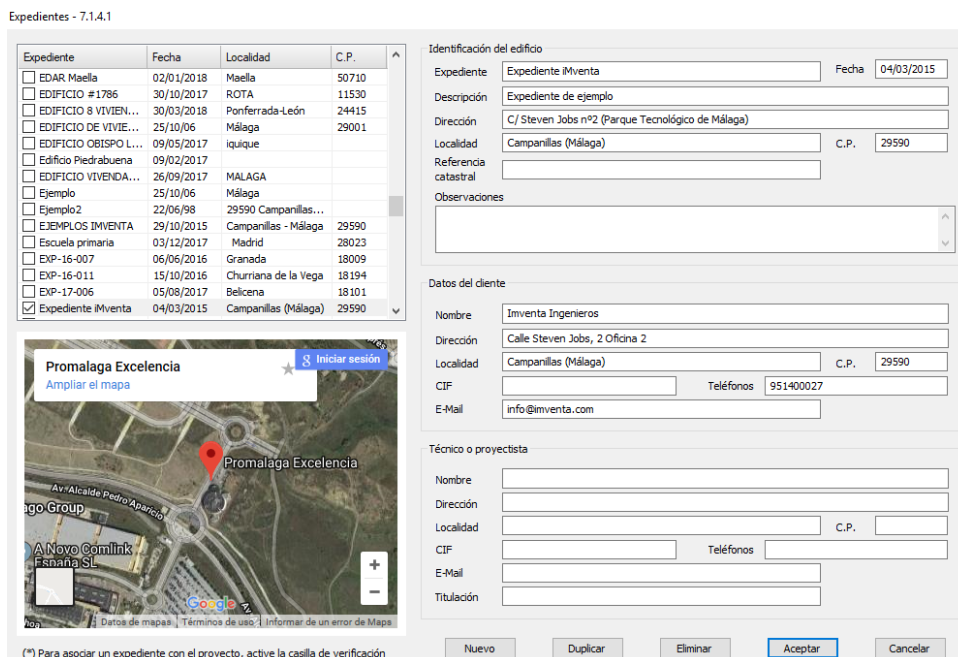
Expedientes - 7.1.4.1

| Expediente | Fecha | Localidad | C.P. |
|---|---|---|---|
| EDAR Maella | 02/01/2018 | Maella | 50710 |
| EDIFICIO #1786 | 30/10/2017 | ROTA | 11530 |
| EDIFICIO 8 VIVIEN... | 30/03/2018 | Ponferrada-León | 24415 |
| EDIFICIO DE VIVIE... | 25/10/06 | Málaga | 29001 |
| EDIFICIO OBISPO L... | 09/05/2017 | iquique | |
| Edificio Piedrabuena | 09/02/2017 | | |
| EDIFICIO VIVENDA... | 26/09/2017 | MALAGA | |
| Ejemplo | 25/10/06 | Málaga | |
| Ejemplo2 | 22/06/98 | 29590 Campanillas... | |
| EJEMPLOS IMVENTA | 29/10/2015 | Campanillas - Málaga | 29590 |
| Escuela primaria | 03/12/2017 | Madrid | 28023 |
| EXP-16-007 | 06/06/2016 | Granada | 18009 |
| EXP-16-011 | 15/10/2016 | Churriana de la Vega | 18194 |
| EXP-17-006 | 05/08/2017 | Belicena | 18101 |
| Expediente iMventa | 04/03/2015 | Campanillas (Málaga) | 29590 |

Promalaga Excelencia
Ampliar el mapa
Iniciar sesión
Promalaga Excelencia
Av. Alcalde Pedro Aparicio
ago Group
A Novo Comlink España SL
Google
Datos de mapas | Términos de uso | Informar de un error de Maps

(*) Para asociar un expediente con el proyecto, active la casilla de verificación

Identificación del edificio
Expediente: Expediente iMventa
Fecha: 04/03/2015
Descripción: Expediente de ejemplo
Dirección: C/ Steven Jobs nº2 (Parque Tecnológico de Málaga)
Localidad: Campanillas (Málaga)
C.P.: 29590
Referencia catastral
Observaciones

Datos del cliente
Nombre: Imventa Ingenieros
Dirección: Calle Steven Jobs, 2 Oficina 2
Localidad: Campanillas (Málaga)
C.P.: 29590
CIF
Teléfonos: 951400027
E-Mail: info@imventa.com

Técnico o proyectista
Nombre
Dirección
Localidad
C.P.
CIF
Teléfonos
E-Mail
Titulación

Nuevo
Duplicar
Eliminar
Aceptar
Cancelar